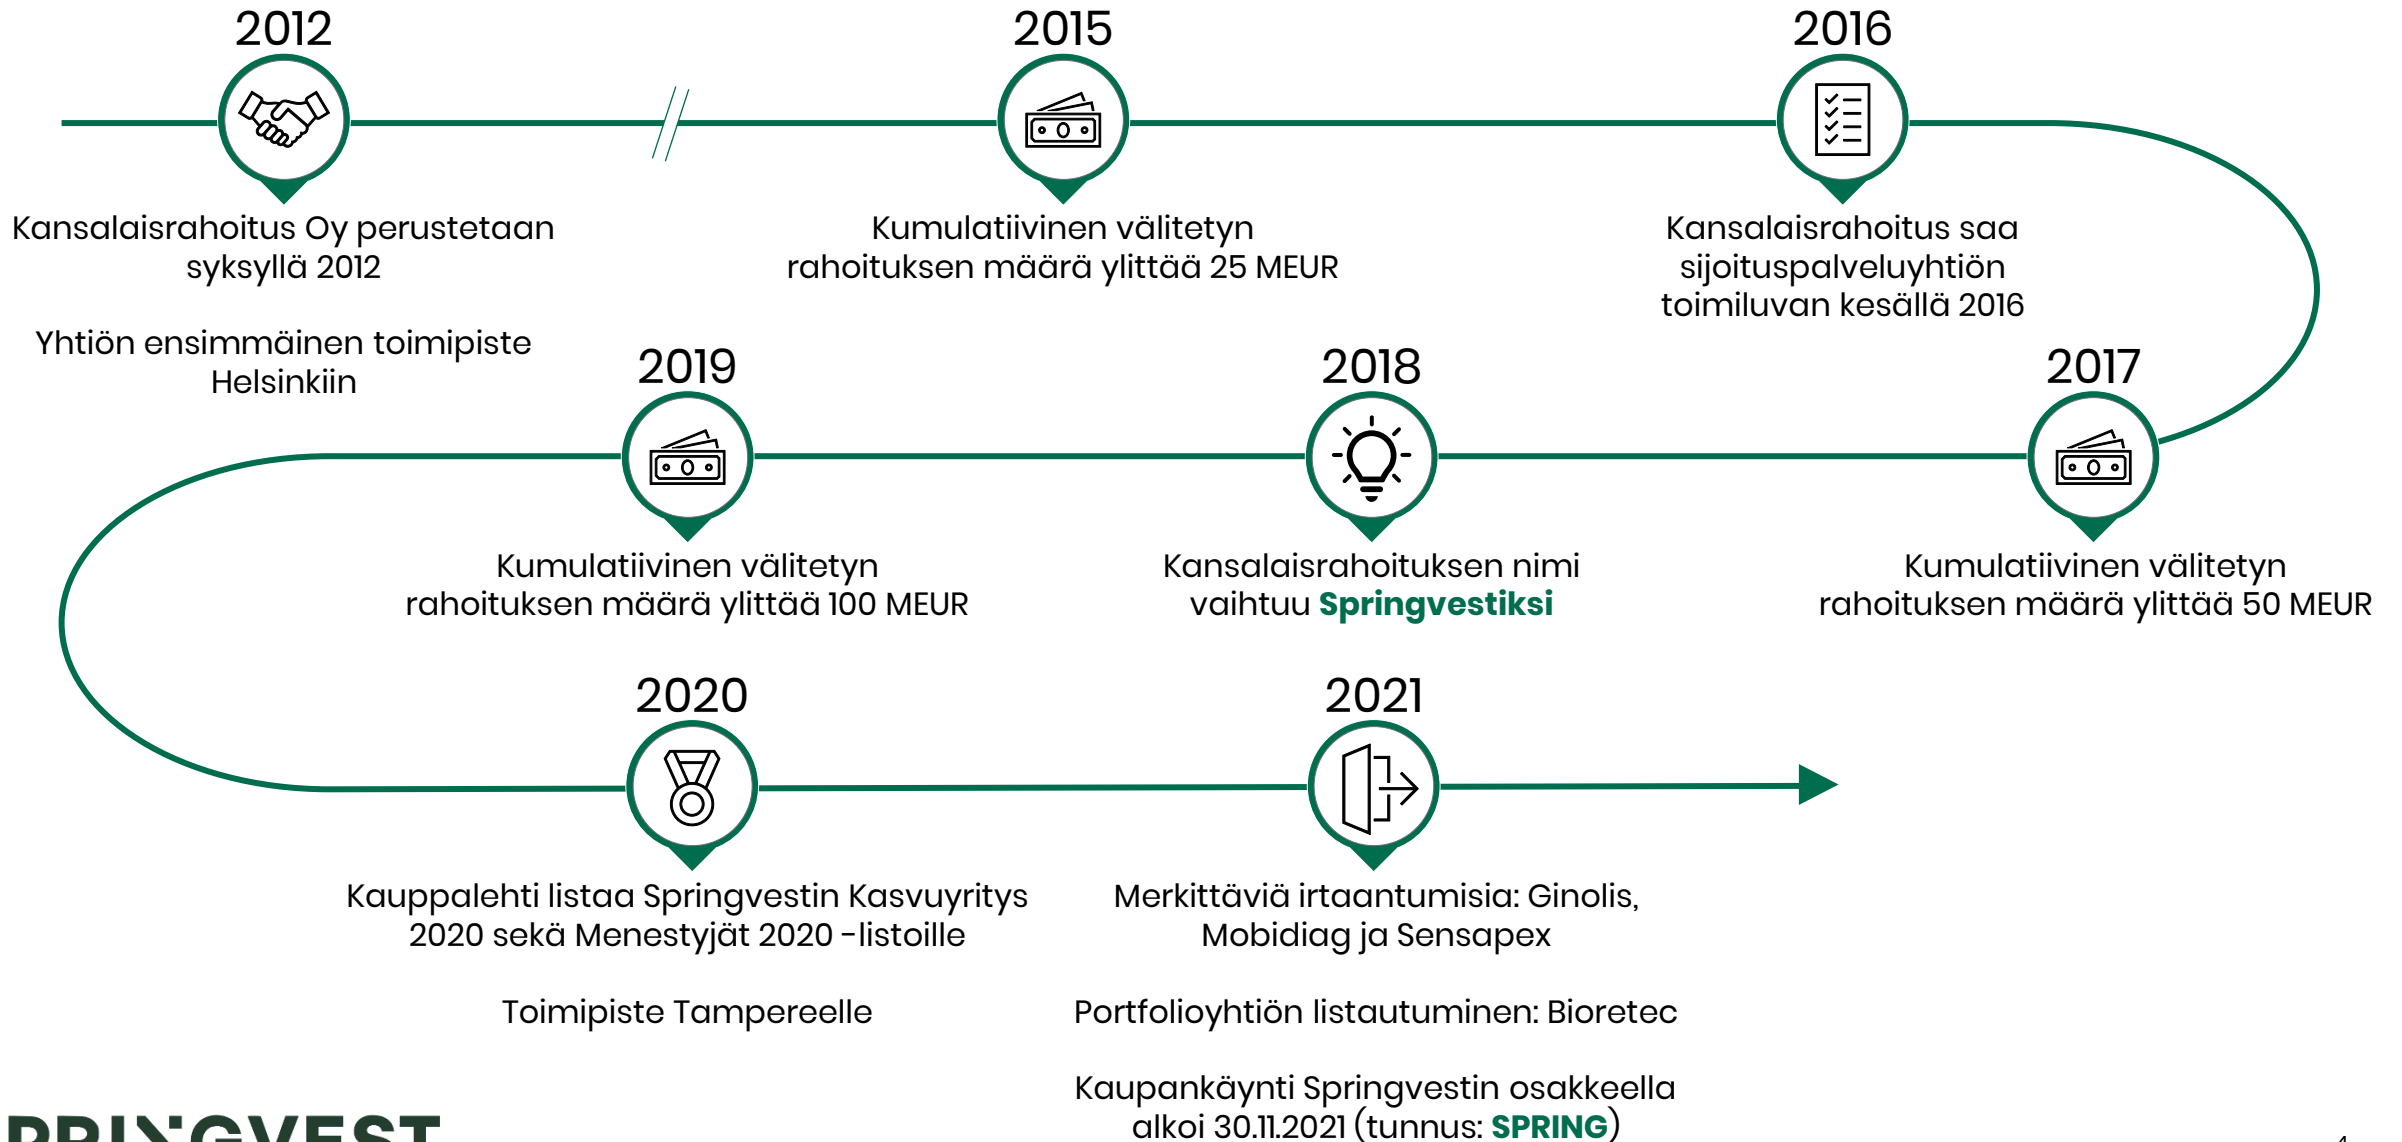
2012

Kansalaisrahoitus Oy perustetaan syksyllä 2012

Yhtiön ensimmäinen toimipiste Helsinkiin

2015

Kumulatiivinen välitetyn rahoituksen määrä ylittää 25 MEUR

2016

Kansalaisrahoitus saa sijoituspalveluyhtiön toimiluvan kesällä 2016

2017

Kumulatiivinen välitetyn rahoituksen määrä ylittää 50 MEUR

2018

Kansalaisrahoituksen nimi vaihtuu **Springvestiksi**

2019

Kumulatiivinen välitetyn rahoituksen määrä ylittää 100 MEUR

2020

Kauppalehti listaa Springvestin Kasvuyritys 2020 sekä Menestyjät 2020 -listoille

Toimipiste Tampereelle

2021

Merkittäviä irtaantumisia: Ginolis, Mobidiag ja Sensapex

Portfolioyhtiön listautuminen: Bioretec

Kaupankäynti Springvestin osakkeella alkoi 30.11.2021 (tunnus: **SPRING**)

SPRINGVEST

4